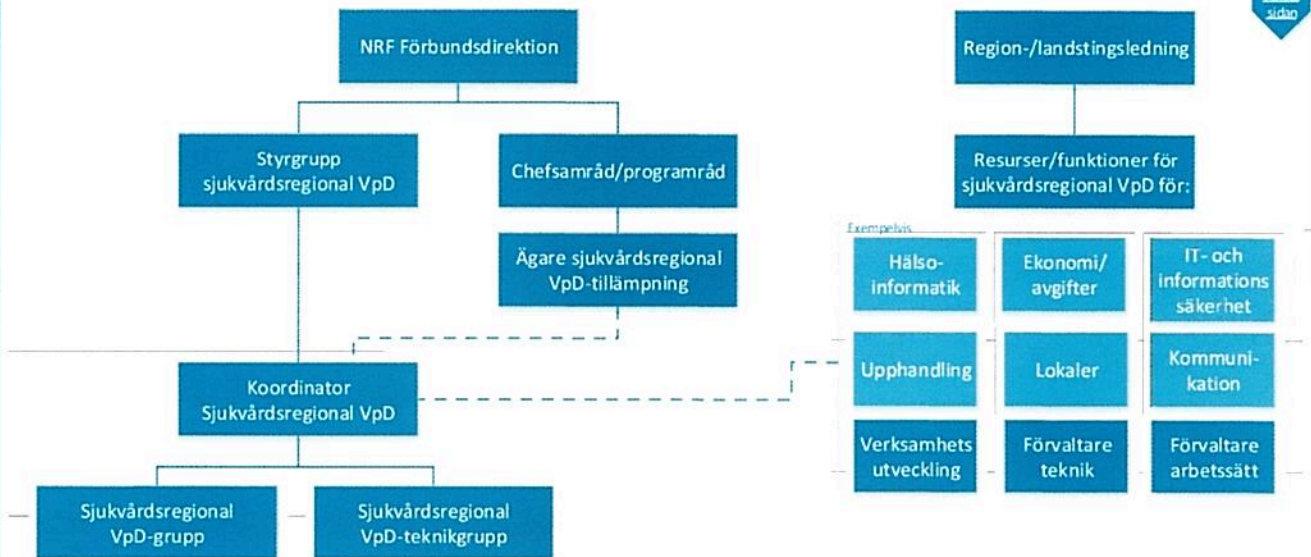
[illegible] sidan

NRF Förbundsdirektion

Region-/landstingsledning

Styrgrupp sjukvårdsregional VpD

Chefsamråd/programråd

Resurser/funktioner för sjukvårdsregional VpD för:

Ägare sjukvårdsregional VpD-tillämpning

Exempelvis

Hälsoinformatik

Ekonomi/avgifter

IT- och informations säkerhet

Koordinator Sjukvårdsregional VpD

Upphandling

Lokaler

Kommunikation

Verksamhets utveckling

Förvaltare teknik

Förvaltare arbetssätt

Sjukvårdsregional VpD-grupp

Sjukvårdsregional VpD-teknikgrupp